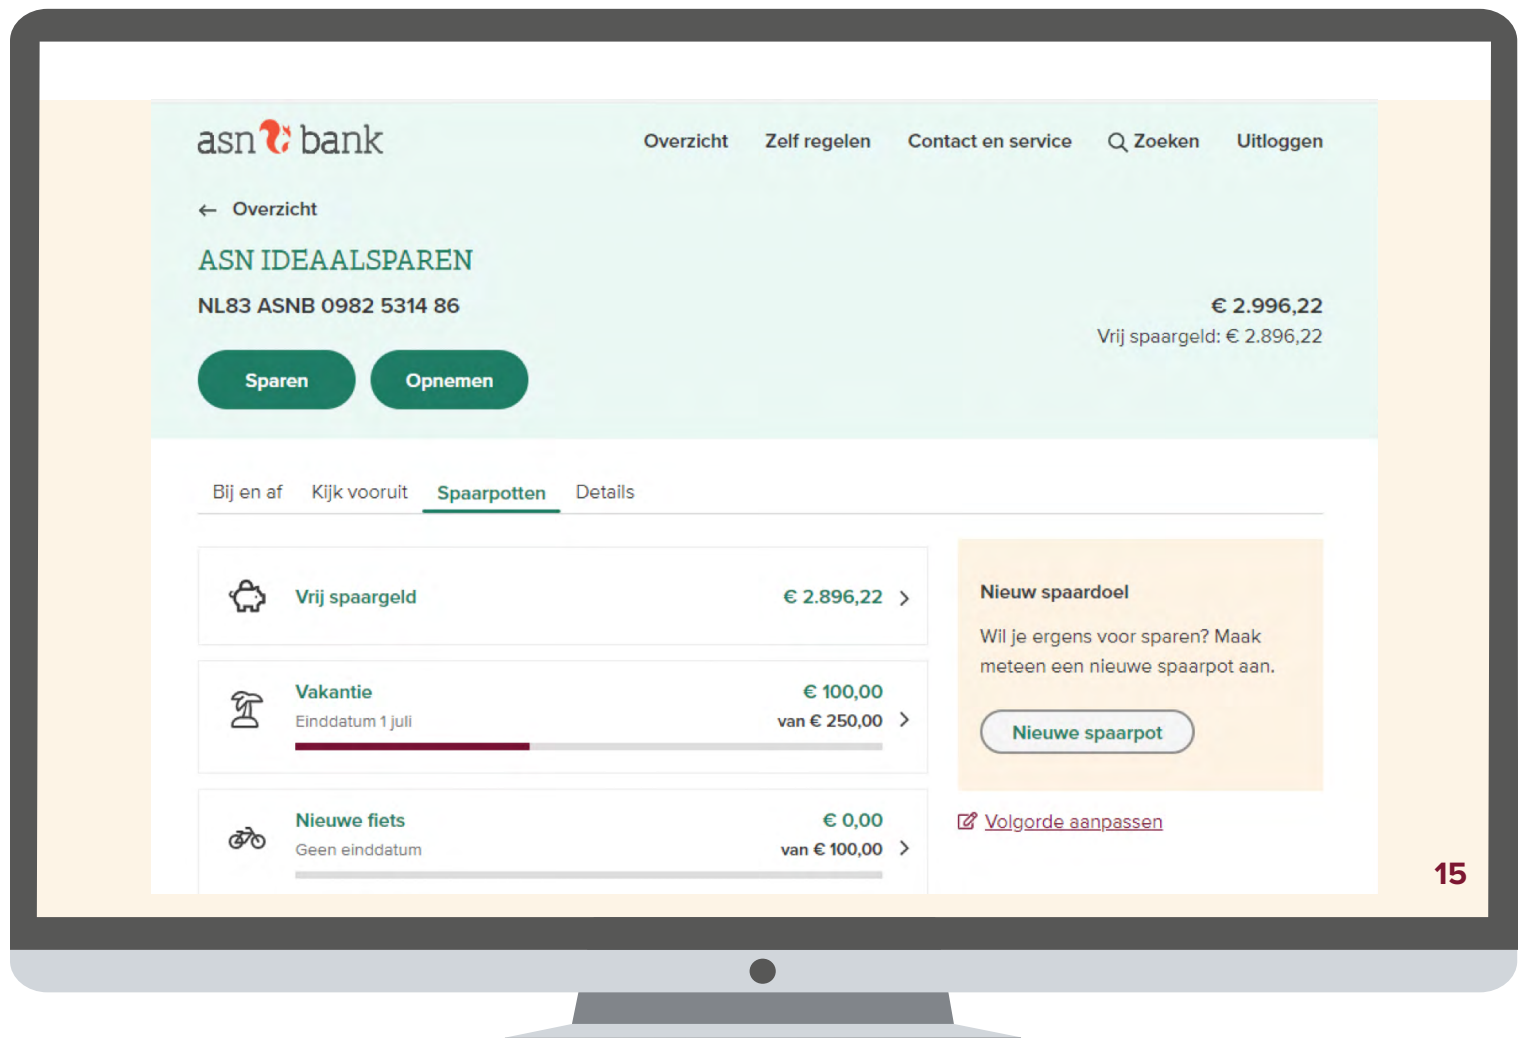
asn bank

Overzicht Zelf regelen Contact en service Zoeken Uitloggen

← Overzicht

ASN IDEAALSPAREN

NL83 ASNB 0982 5314 86

€ 2.996,22
Vrij spaargeld: € 2.896,22

Sparen Opnemen

Bij en af Kijk vooruit Spaarpotten Details

Vrij spaargeld € 2.896,22

Vakantie € 100,00
Einddatum 1 juli van € 250,00

Nieuwe fiets € 0,00
Geen einddatum van € 100,00

Nieuw spaardoel

Wil je ergens voor sparen? Maak meteen een nieuwe spaarpot aan.

Nieuwe spaarpot

Volgorde aanpassen

15